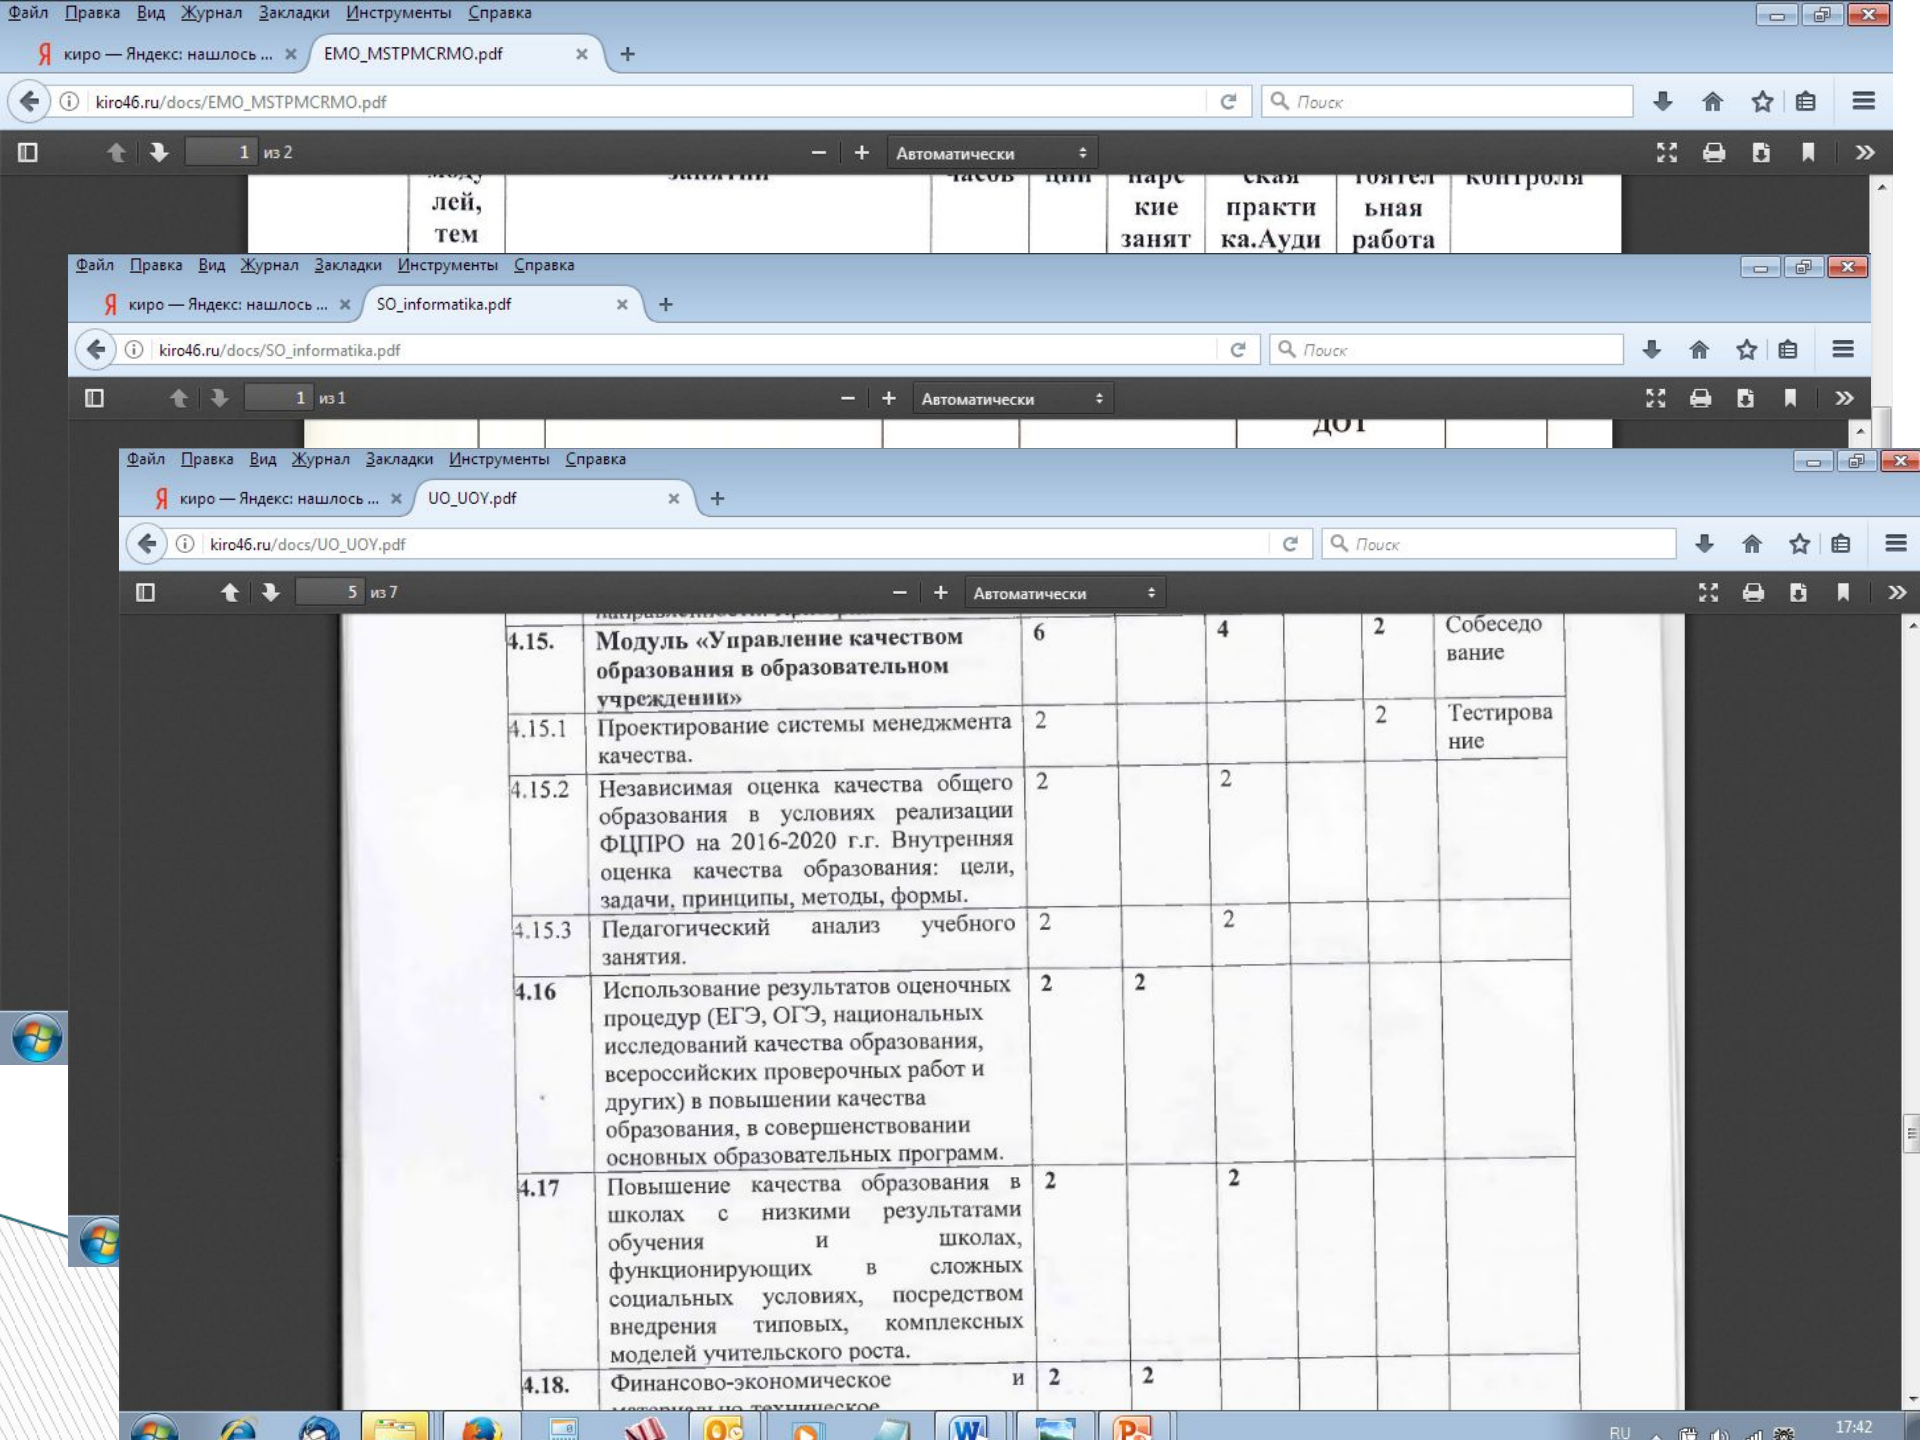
Файл Правка Вид Журнал Закладки Инструменты Справка

киро — Яндекс: нашлось ... × EMO_MSTPMCRMO.pdf × +

kiro46.ru/docs/EMO_MSTPMCRMO.pdf

Поиск

1 из 2

Автоматически

| лей, тем | | | | кие занят | практи ка.Ауди | ьная работа | |

Файл Правка Вид Журнал Закладки Инструменты Справка

киро — Яндекс: нашлось ... × SO_informatika.pdf × +

kiro46.ru/docs/SO_informatika.pdf

Поиск

1 из 1

Автоматически

Файл Правка Вид Журнал Закладки Инструменты Справка

киро — Яндекс: нашлось ... × UO_UOY.pdf × +

kiro46.ru/docs/UO_UOY.pdf

Поиск

5 из 7

Автоматически

| 4.15. | Модуль «Управление качеством образования в образовательном учреждении» | 6 | | 4 | | 2 | Собеседо вание |
|---|---|---|---|---|---|---|---|
| 4.15.1 | Проектирование системы менеджмента качества. | 2 | | | | 2 | Тестирова ние |
| 4.15.2 | Независимая оценка качества общего образования в условиях реализации ФЦПРО на 2016-2020 г.г. Внутренняя оценка качества образования: цели, задачи, принципы, методы, формы. | 2 | | 2 | | | |
| 4.15.3 | Педагогический анализ учебного занятия. | 2 | | 2 | | | |
| 4.16 | Использование результатов оценочных процедур (ЕГЭ, ОГЭ, национальных исследований качества образования, всероссийских проверочных работ и других) в повышении качества образования, в совершенствовании основных образовательных программ. | 2 | 2 | | | | |
| 4.17 | Повышение качества образования в школах с низкими результатами обучения и школах, функционирующих в сложных социальных условиях, посредством внедрения типовых, комплексных моделей учительского роста. | 2 | | 2 | | | |
| 4.18. | Финансово-экономическое и | 2 | 2 | | | | |

RU 17:42